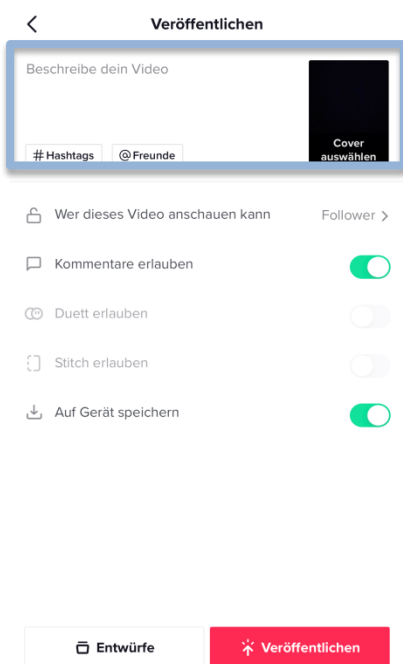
Veröffentlichen

Beschreibe dein Video

# Hashtags
@ Freunde

Cover auswählen

Wer dieses Video anschauen kann
Follower >

Kommentare erlauben

Duett erlauben

Stitch erlauben

Auf Gerät speichern

Entwürfe
Veröffentlichen